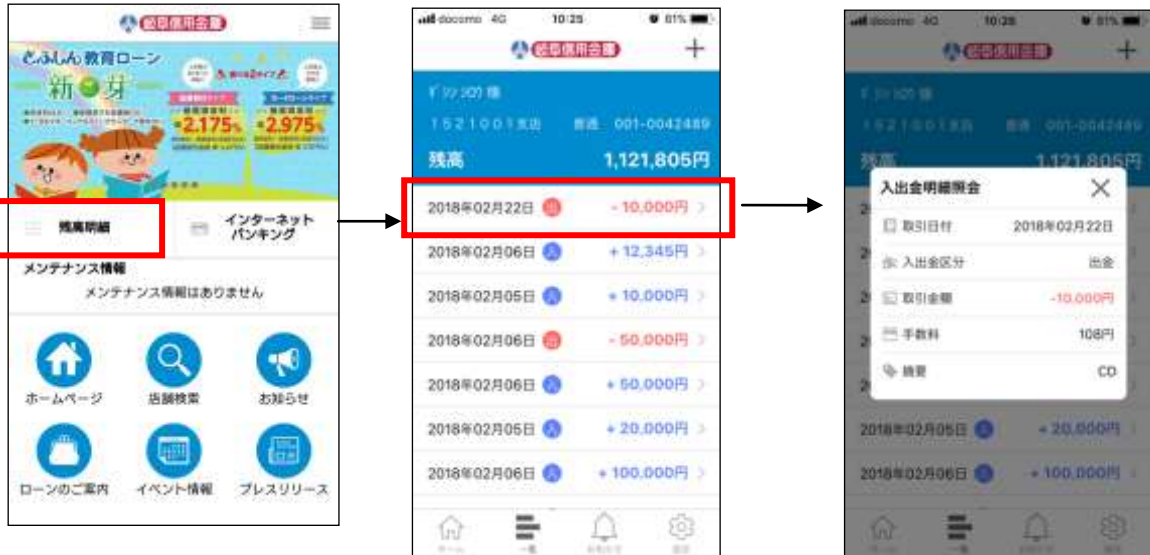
岐阜信用金庫

とうしん教育ローン
新芽
2.175%
2.975%

残高明細
インターネットバンキング

メンテナンス情報
メンテナンス情報はありません

ホームページ
店舗検索
お知らせ
ローンのご案内
イベント情報
プレスリリース

docomo 4G 10:25 81%
岐阜信用金庫
+
ギフシン01 様
1521001支店 普通 001-0042489
残高 1,121,805円

2018年02月22日 出 -10,000円
2018年02月06日 入 +12,345円
2018年02月05日 入 +10,000円
2018年02月06日 出 -50,000円
2018年02月06日 入 +50,000円
2018年02月05日 入 +20,000円
2018年02月06日 入 +100,000円

docomo 4G 10:25 81%
岐阜信用金庫
+
ギフシン01 様
1521001支店 普通 001-0042489
残高 1,121,805円

入出金明細照会
取引日付 2018年02月22日
入出金区分 出金
取引金額 -10,000円
手数料 108円
摘要 CD

2018年02月05日 入 +20,000円
2018年02月06日 入 +100,000円